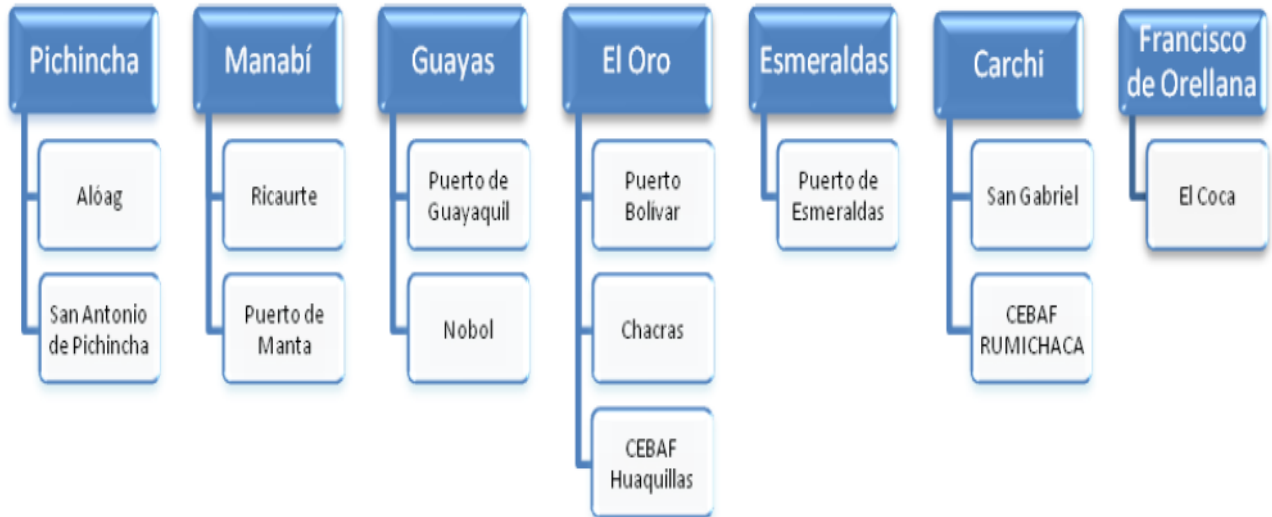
Pichincha

Alóag

San Antonio de Pichincha

Manabí

Ricaurte

Puerto de Manta

Guayas

Puerto de Guayaquil

Nobol

El Oro

Puerto Bolivar

Chacras

CEBAF Huaquillas

Esmeraldas

Puerto de Esmeraldas

Carchi

San Gabriel

CEBAF RUMICHACA

Francisco de Orellana

El Coca